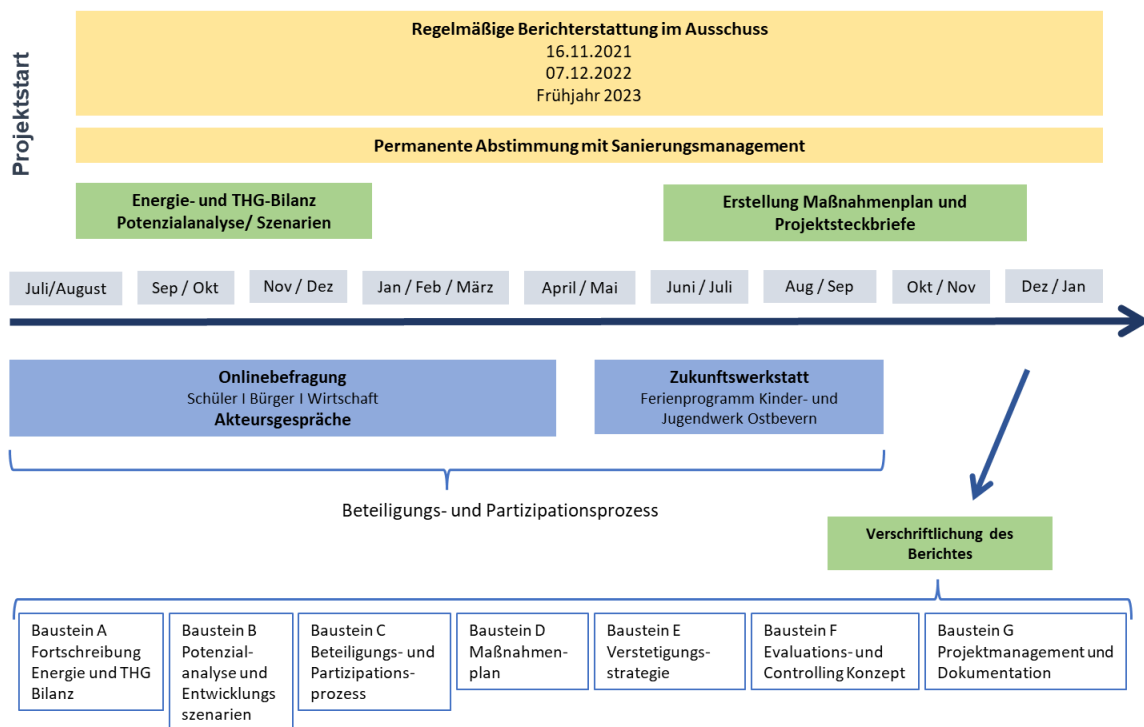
Projektstart

Regelmäßige Berichterstattung im Ausschuss
16.11.2021
07.12.2022
Frühjahr 2023

Permanente Abstimmung mit Sanierungsmanagement

Energie- und THG-Bilanz
Potenzialanalyse/ Szenarien

Erstellung Maßnahmenplan und Projektsteckbriefe

Juli/August

Sep / Okt

Nov / Dez

Jan / Feb / März

April / Mai

Juni / Juli

Aug / Sep

Okt / Nov

Dez / Jan

Onlinebefragung
Schüler I Bürger I Wirtschaft
Akteursgespräche

Zukunftswerkstatt
Ferienprogramm Kinder- und Jugendwerk Ostbevern

Beteiligungs- und Partizipationsprozess

Verschriftlichung des Berichtes

Baustein A
Fortschreibung Energie und THG Bilanz

Baustein B
Potenzial-analyse und Entwicklungs szenarien

Baustein C
Beteiligungs- und Partizipations-prozess

Baustein D
Maßnahmen-plan

Baustein E
Verstetigungs-strategie

Baustein F
Evaluations- und Controlling Konzept

Baustein G
Projektmanagement und Dokumentation